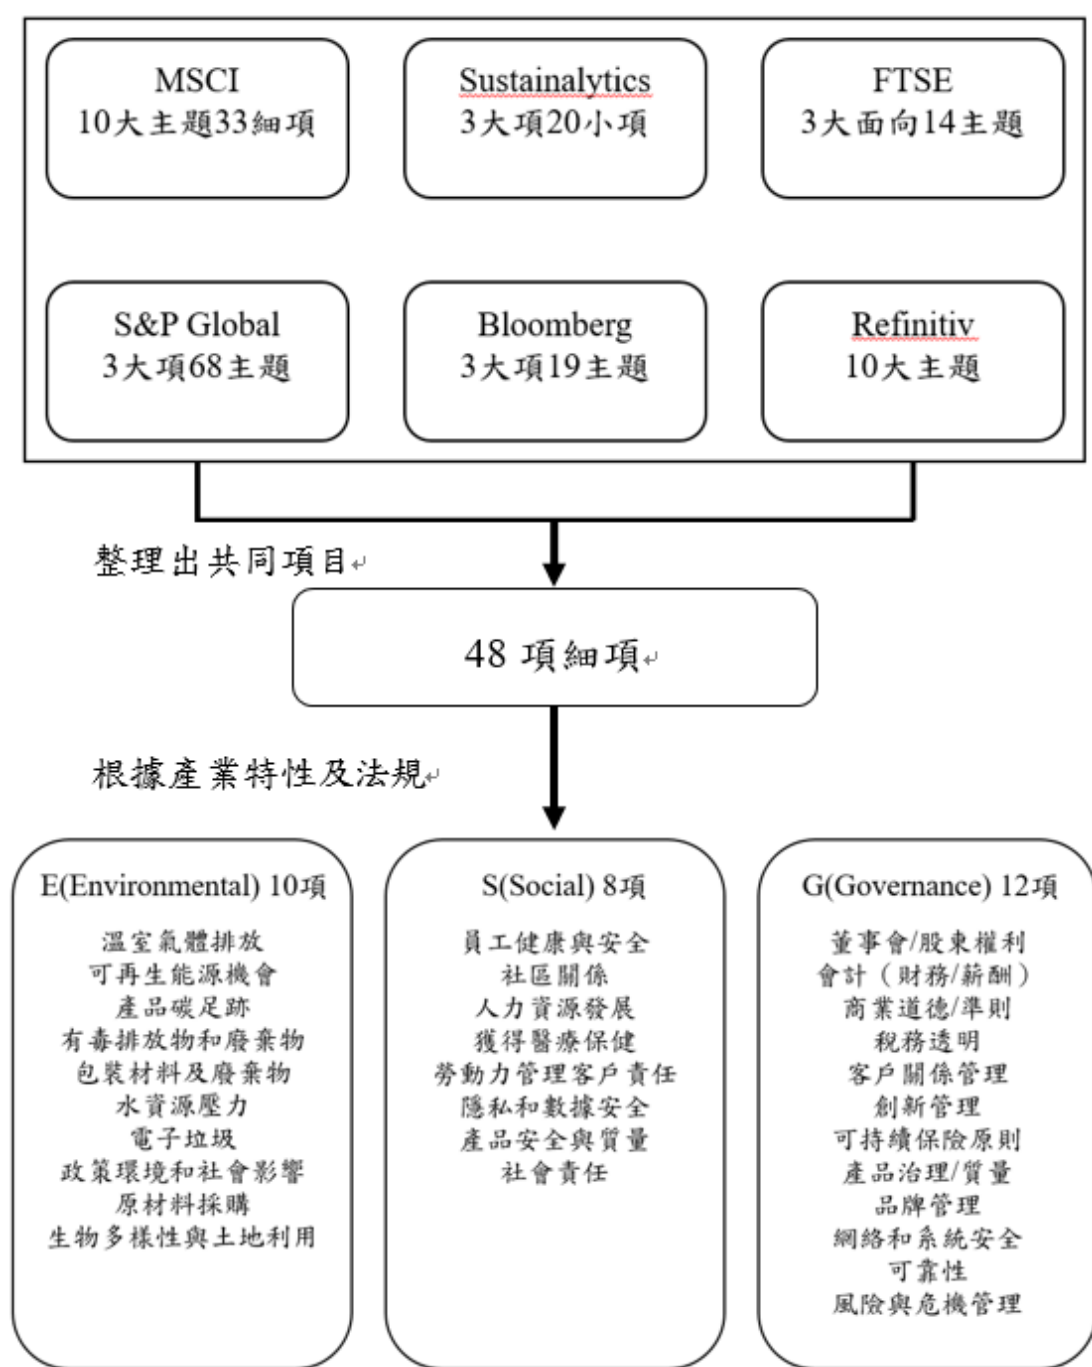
MSCI
10大主題33細項

Sustainalytics
3大項20小項

FTSE
3大面向14主題

S&P Global
3大項68主題

Bloomberg
3大項19主題

Refinitiv
10大主題

整理出共同項目

48 項細項

根據產業特性及法規

E(Environmental) 10項
溫室氣體排放
可再生能源機會
產品碳足跡
有毒排放物和廢棄物
包裝材料及廢棄物
水資源壓力
電子垃圾
政策環境和社會影響
原材料採購
生物多樣性與土地利用

S(Social) 8項
員工健康與安全
社區關係
人力資源發展
獲得醫療保健
勞動力管理客戶責任
隱私和數據安全
產品安全與質量
社會責任

G(Governance) 12項
董事會/股東權利
會計（財務/薪酬）
商業道德/準則
稅務透明
客戶關係管理
創新管理
可持續保險原則
產品治理/質量
品牌管理
網絡和系統安全
可靠性
風險與危機管理